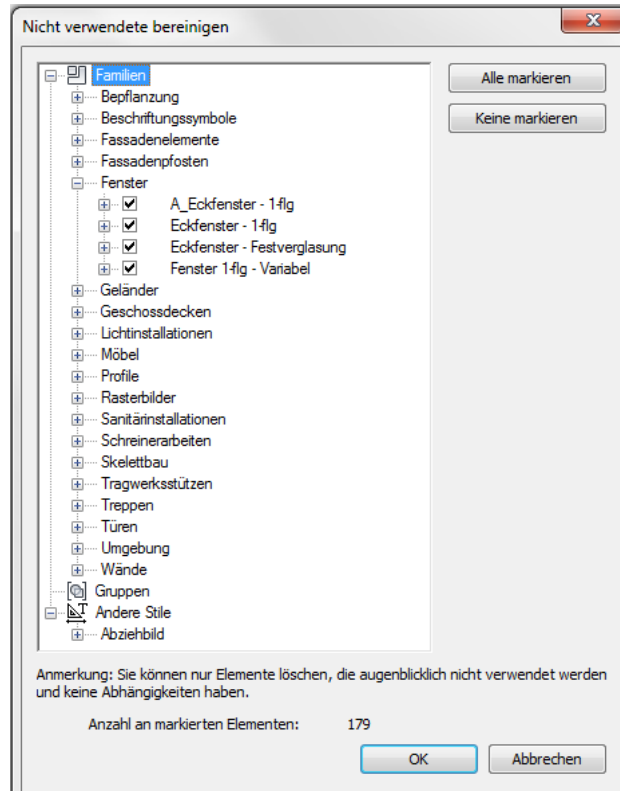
Nicht verwendete bereinigen

Familien
Bepflanzung
Beschriftungssymbole
Fassadenelemente
Fassadenpfosten
Fenster
A_Eckfenster - 1-flg
Eckfenster - 1-flg
Eckfenster - Festverglasung
Fenster 1-flg - Variabel
Geländer
Geschossdecken
Lichtinstallationen
Möbel
Profile
Rasterbilder
Sanitärinstallationen
Schreinerarbeiten
Skelettbau
Tragwerksstützen
Treppen
Türen
Umgebung
Wände
Gruppen
Andere Stile
Abziehbild

Alle markieren
Keine markieren

Anmerkung: Sie können nur Elemente löschen, die augenblicklich nicht verwendet werden und keine Abhängigkeiten haben.

Anzahl an markierten Elementen: 179

OK
Abbrechen